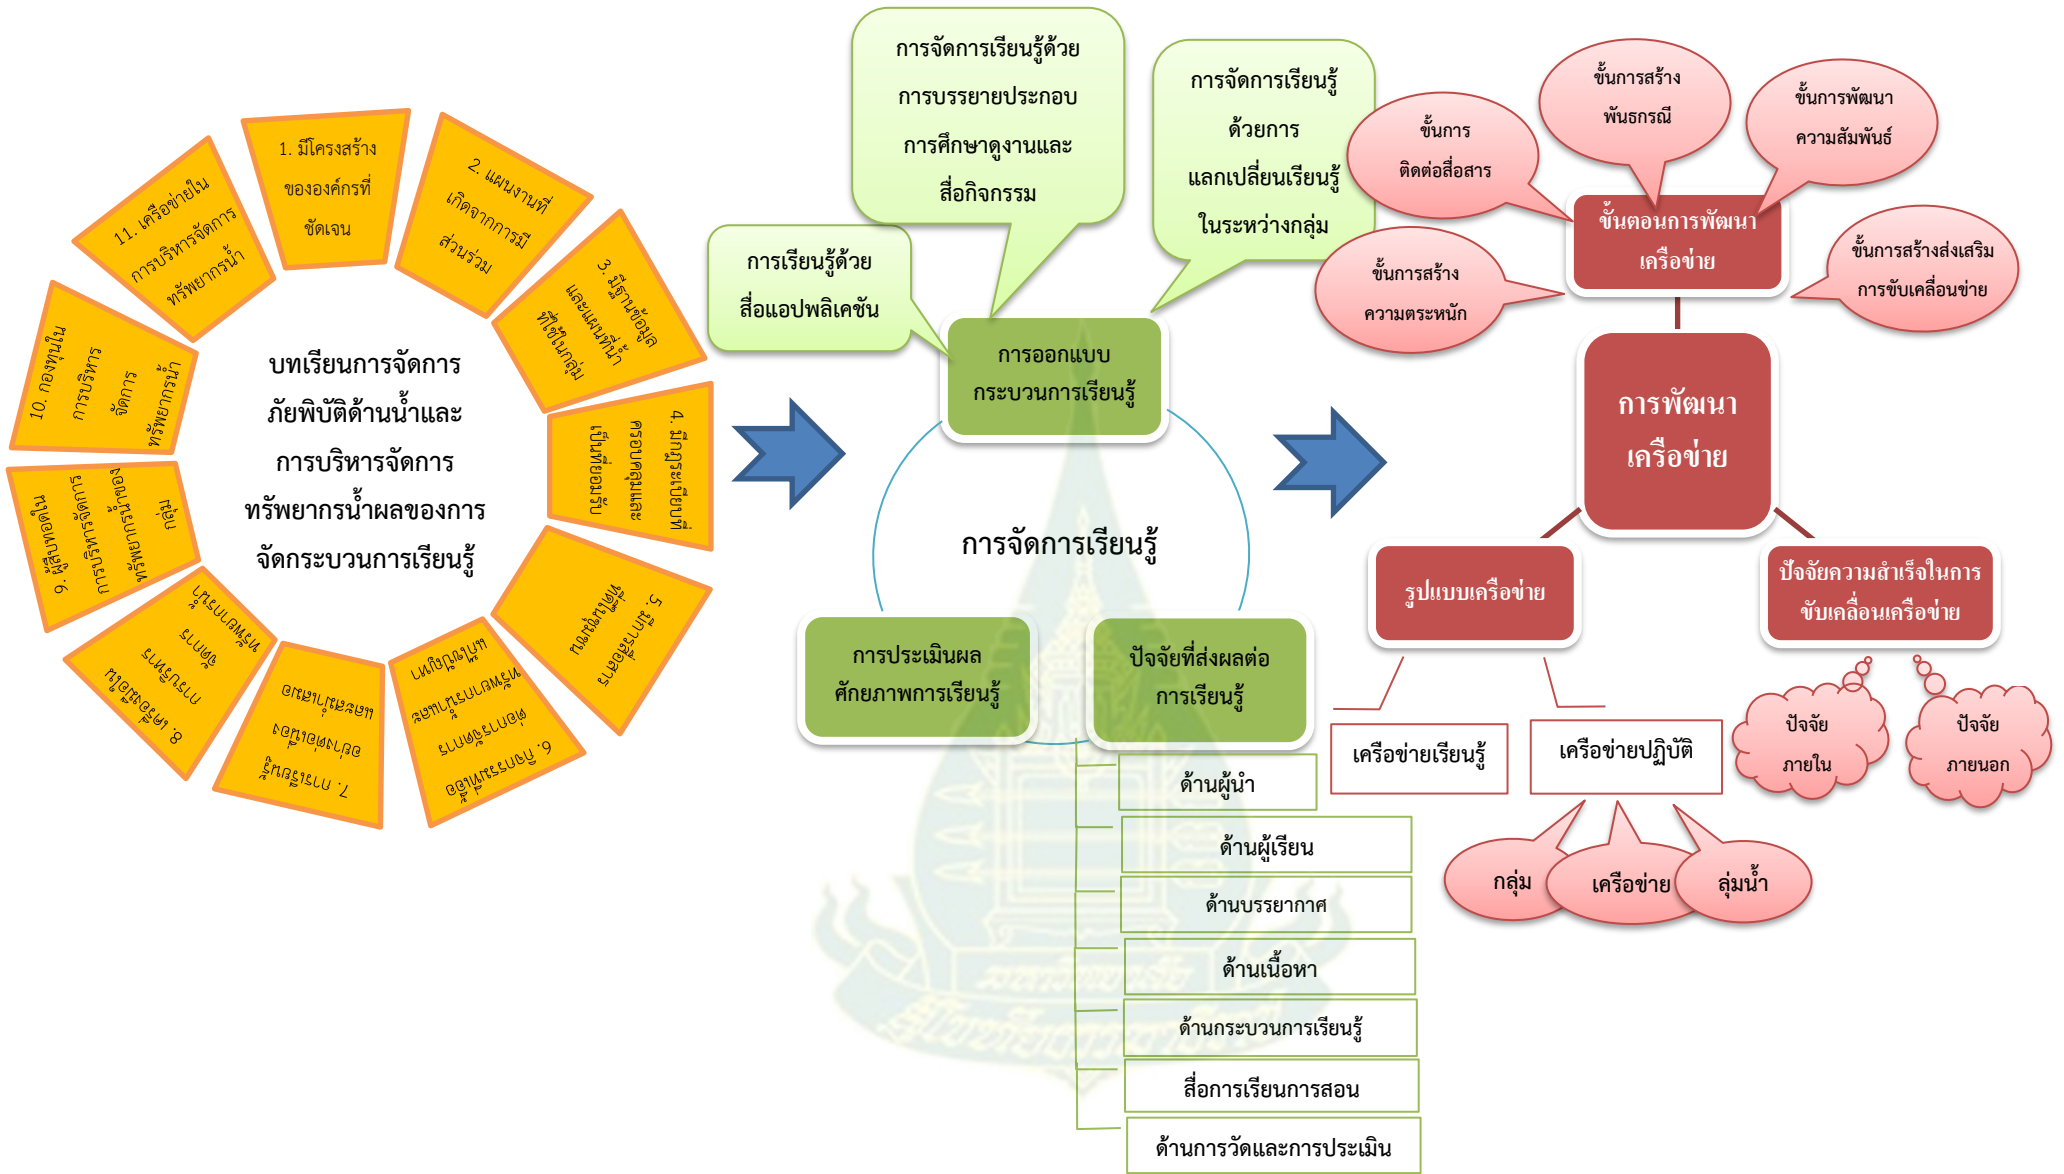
บทเรียนการจัดการภัยพิบัติด้านน้ำและการบริหารจัดการทรัพยากรน้ำผลของการจัดกระบวนการเรียนรู้

1. มีโครงสร้างขององค์กรที่ชัดเจน

2. แผนงานที่เกิดจากการมีส่วนร่วม

3. มีฐานข้อมูลและแผนที่น้ำที่ใช้ในกลุ่ม

4. มีกฎระเบียบที่ครอบคลุมและเป็นที่ยอมรับ

5. มีการจัดการที่เหมาะสม

6. กิจกรรมเพื่อการอนุรักษ์ทรัพยากรน้ำที่เหมาะสม

7. การเรียนรู้อย่างต่อเนื่อง

8. เครือข่ายการบริหารจัดการทรัพยากรน้ำ

9. ผู้นำที่เข้มแข็งและมีความรู้ในการบริหารจัดการกลุ่ม

10. กองทุนในการบริหารจัดการทรัพยากรน้ำ

11. เครือข่ายในการบริหารจัดการทรัพยากรน้ำ

การเรียนรู้ด้วยสื่อแอปพลิเคชัน

การจัดการเรียนรู้ด้วยการบรรยายประกอบการศึกษาดูงานและสื่อกิจกรรม

การจัดการเรียนรู้ด้วยการแลกเปลี่ยนเรียนรู้ในระหว่างกลุ่ม

การออกแบบกระบวนการเรียนรู้

การจัดการเรียนรู้

การประเมินผลศักยภาพการเรียนรู้

ปัจจัยที่ส่งผลต่อการเรียนรู้

ด้านผู้นำ

ด้านผู้เรียน

ด้านบรรยากาศ

ด้านเนื้อหา

ด้านกระบวนการเรียนรู้

สื่อการเรียนการสอน

ด้านการวัดและการประเมิน

ขั้นการติดต่อสื่อสาร

ขั้นการสร้างพันธกรณี

ขั้นการพัฒนาความสัมพันธ์

ขั้นตอนการพัฒนาเครือข่าย

ขั้นการสร้างความตระหนัก

ขั้นการสร้างส่งเสริมการขับเคลื่อนข่าย

การพัฒนาเครือข่าย

รูปแบบเครือข่าย

ปัจจัยความสำเร็จในการขับเคลื่อนเครือข่าย

เครือข่ายเรียนรู้

เครือข่ายปฏิบัติ

ปัจจัยภายใน

ปัจจัยภายนอก

กลุ่ม

เครือข่าย

ลุ่มน้ำ